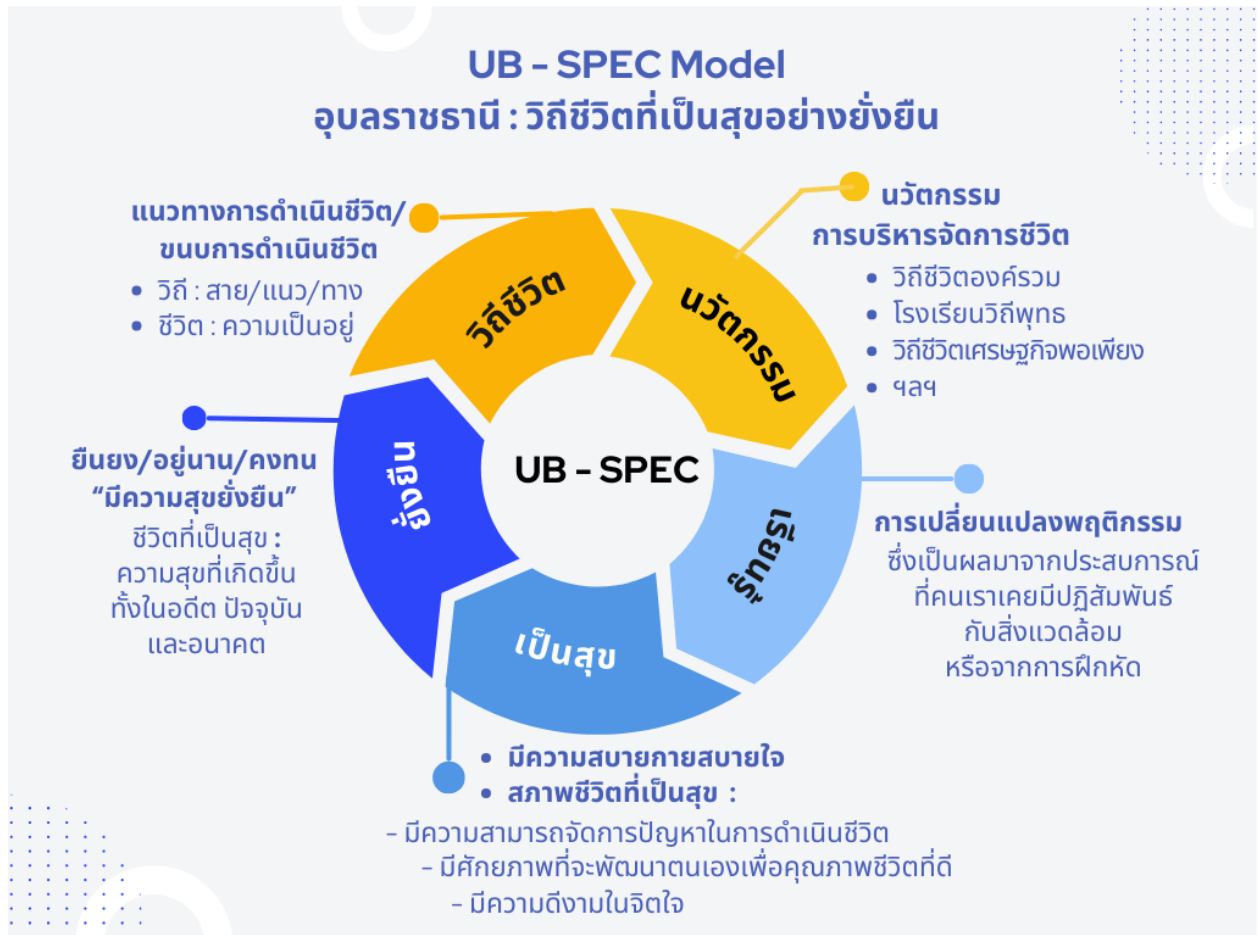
UB - SPEC Model
อุบลราชธานี : วิถีชีวิตที่เป็นสุขอย่างยั่งยืน

แนวทางการดำเนินชีวิต/ ขนบการดำเนินชีวิต
• วิถี : สาย/แนว/ทาง
• ชีวิต : ความเป็นอยู่

นวัตกรรม
การบริหารจัดการชีวิต
• วิถีชีวิตองค์รวม
• โรงเรียนวิถีพุทธ
• วิถีชีวิตเศรษฐกิจพอเพียง
• ฯลฯ

วิถีชีวิต

นวัตกรรม

ยั่งยืน

UB - SPEC

เรียนรู้

เป็นสุข

ยืนยง/อยู่นาน/คงทน
"มีความสุขยั่งยืน"
ชีวิตที่เป็นสุข : ความสุขที่เกิดขึ้นทั้งในอดีต ปัจจุบัน และอนาคต

การเปลี่ยนแปลงพฤติกรรม
ซึ่งเป็นผลมาจากประสบการณ์ที่คนเราเคยมีปฏิสัมพันธ์กับสิ่งแวดล้อม หรือจากการฝึกหัด

• มีความสบายกายสบายใจ
• สภาพชีวิตที่เป็นสุข :
- มีความสามารถจัดการปัญหาในการดำเนินชีวิต
- มีศักยภาพที่จะพัฒนาตนเองเพื่อคุณภาพชีวิตที่ดี
- มีความดีงามในจิตใจ